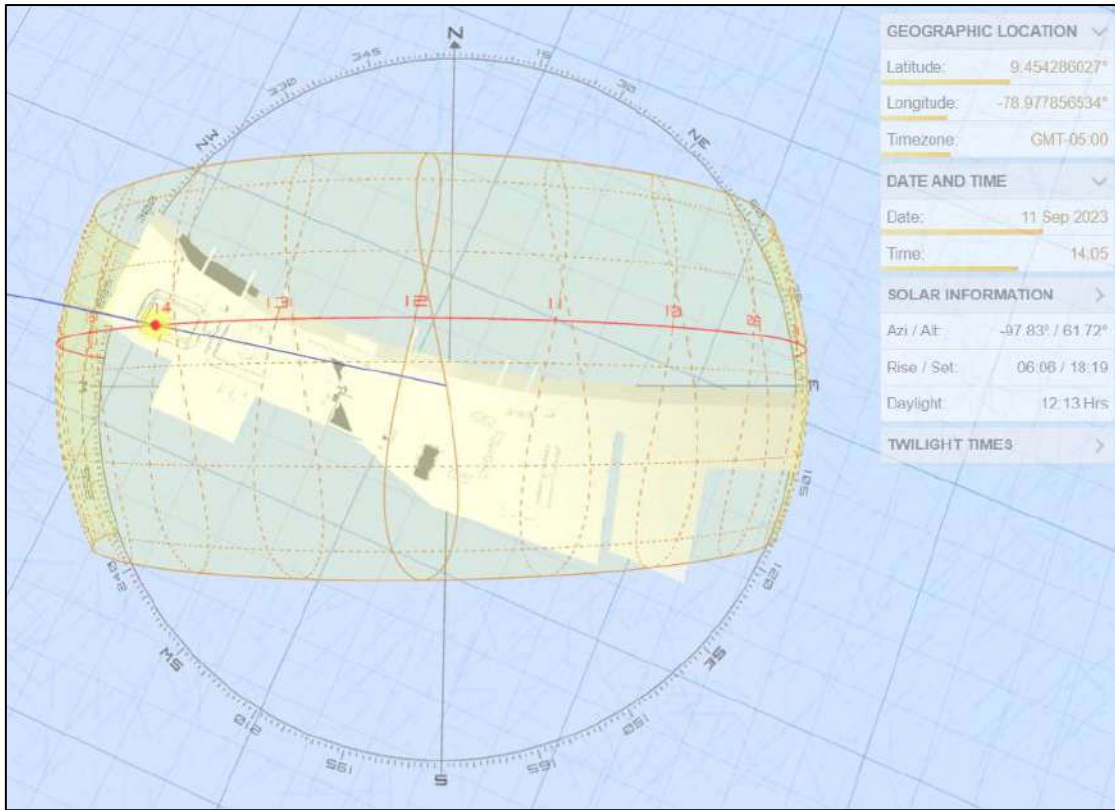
N
15
30
NE
345
330
NW
14
13
12
11
10
09
E
W
S
SW
SE
240
210
195
165
150
120
105

GEOGRAPHIC LOCATION
Latitude: 9.454286027°
Longitude: -78.977856534°
Timezone: GMT-05:00
DATE AND TIME
Date: 11 Sep 2023
Time: 14:05
SOLAR INFORMATION
Azi / Alt: -97.83° / 61.72°
Rise / Set: 06:08 / 18:19
Daylight: 12:13 Hrs
TWILIGHT TIMES